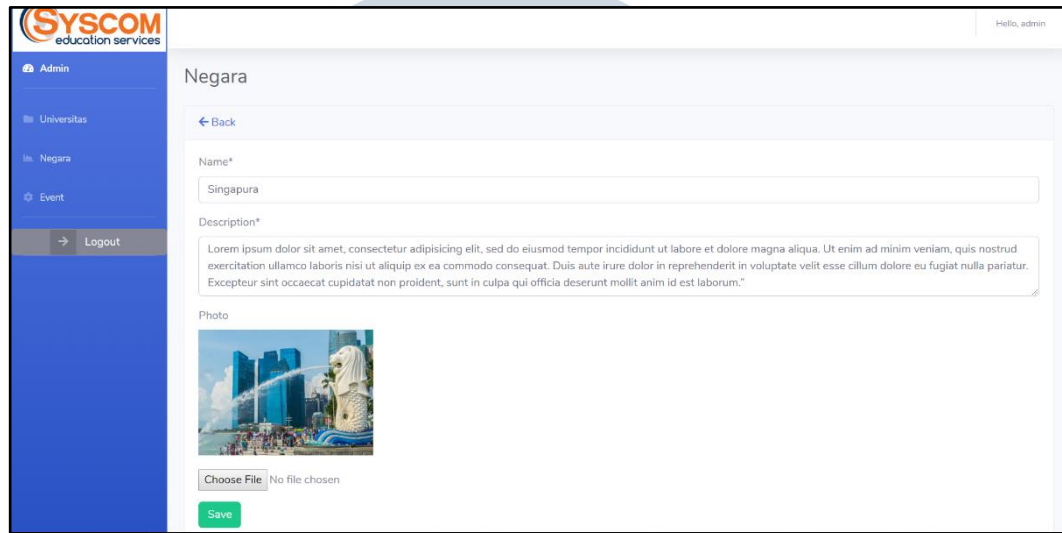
SYSCOM
education services

Hello, admin

Admin

Universitas

Negara

Event

Logout

Negara

← Back

Name*

Singapura

Description*

Lorem ipsum dolor sit amet, consectetur adipisicing elit, sed do eiusmod tempor incididunt ut labore et dolore magna aliqua. Ut enim ad minim veniam, quis nostrud exercitation ullamco laboris nisi ut aliquip ex ea commodo consequat. Duis aute irure dolor in reprehenderit in voluptate velit esse cillum dolore eu fugiat nulla pariatur. Excepteur sint occaecat cupidatat non proident, sunt in culpa qui officia deserunt mollit anim id est laborum."

Photo

Choose File No file chosen

Save